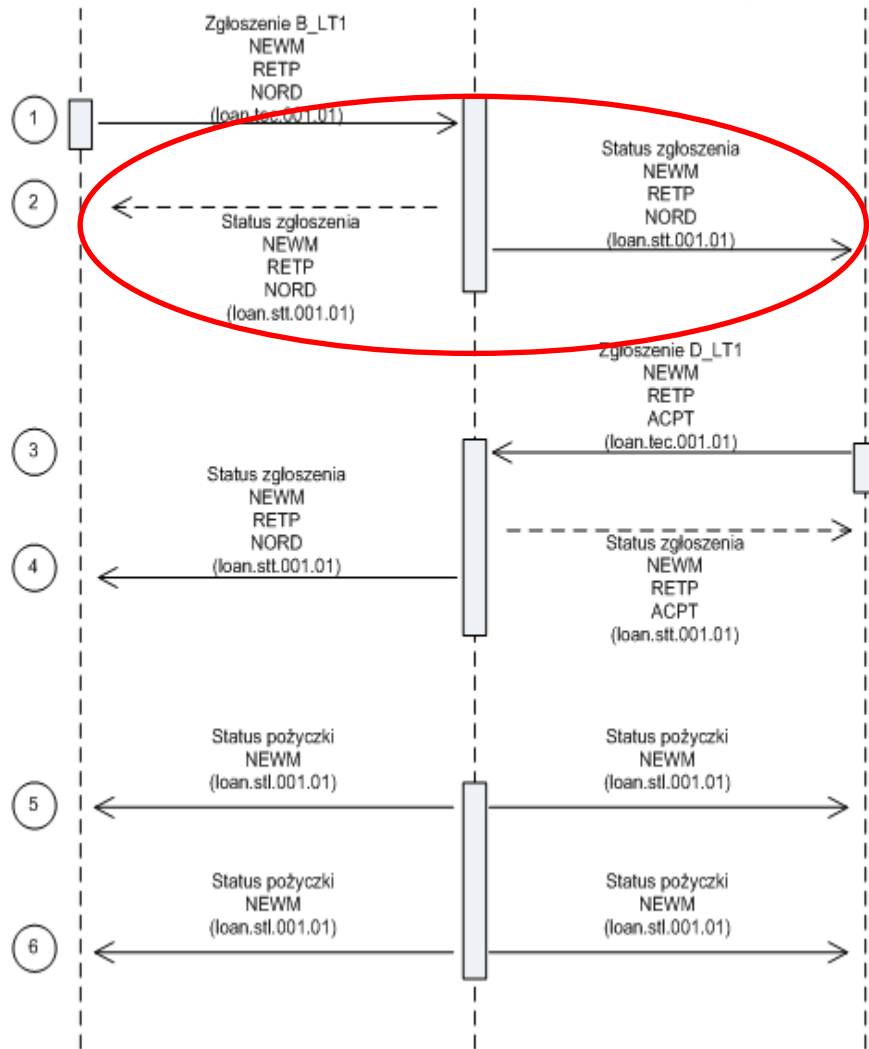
Zgłoszenie B_LT1
NEWM
RETP
NORD
(loan.tec.001.01)

1

Status zgłoszenia
NEWM
RETP
NORD
(loan.stt.001.01)

2

Status zgłoszenia
NEWM
RETP
NORD
(loan.stt.001.01)

Zgłoszenie D_LT1
NEWM
RETP
ACPT
(loan.tec.001.01)

3

Status zgłoszenia
NEWM
RETP
NORD
(loan.stt.001.01)

4

Status zgłoszenia
NEWM
RETP
ACPT
(loan.stt.001.01)

Status pożyczki
NEWM
(loan.stl.001.01)

5

Status pożyczki
NEWM
(loan.stl.001.01)

Status pożyczki
NEWM
(loan.stl.001.01)

6

Status pożyczki
NEWM
(loan.stl.001.01)